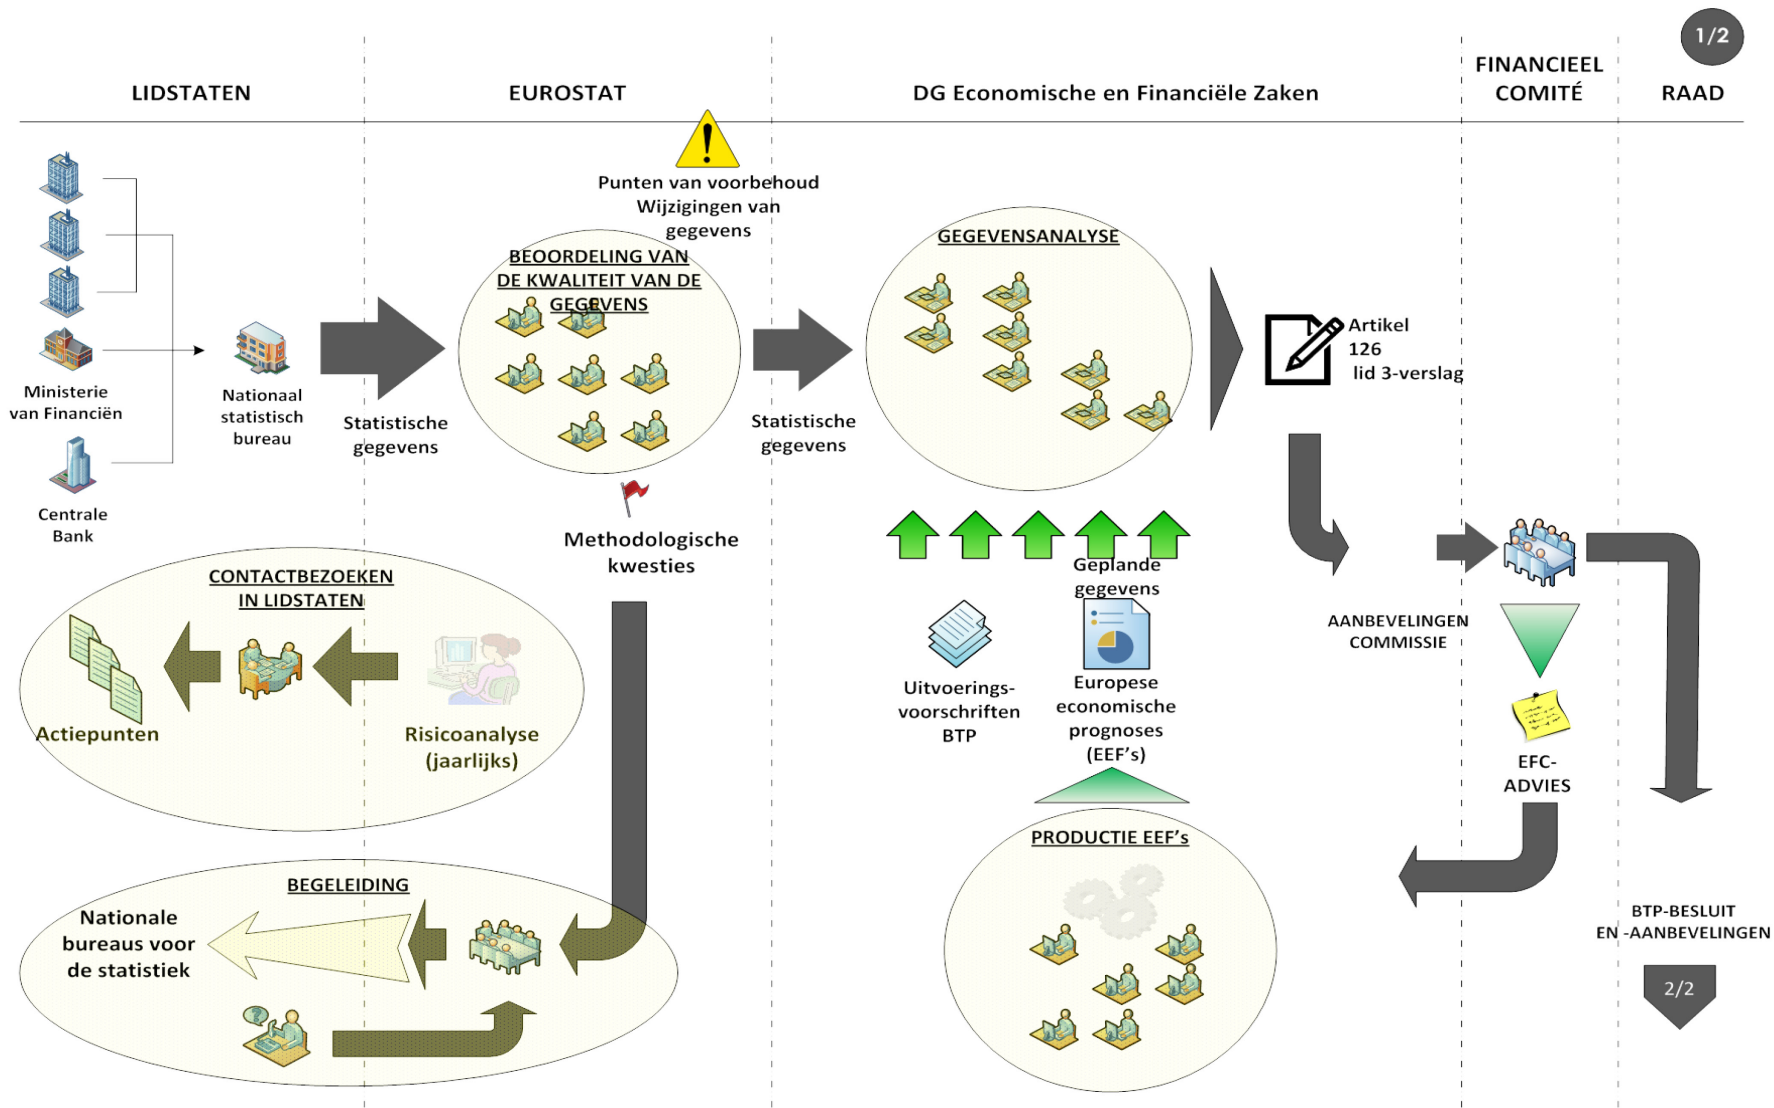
1/2

LIDSTATEN

EUROSTAT

DG Economische en Financiële Zaken

FINANCIEEL COMITÉ

RAAD

Punten van voorbehoud Wijzigingen van gegevens

Ministerie van Financiën

Centrale Bank

Nationaal statistisch bureau

Statistische gegevens

BEOORDELING VAN DE KWALITEIT VAN DE GEGEVENS

Statistische gegevens

GEGEVENSANALYSE

Artikel 126 lid 3-verslag

Methodologische kwesties

CONTACTBEZOEKEN IN LIDSTATEN

Actiepunten

Risicoanalyse (jaarlijks)

Geplande gegevens

Uitvoerings-voorschriften BTP

Europese economische prognoses (EEF's)

AANBEVELINGEN COMMISSIE

EFC-ADVIES

PRODUCTIE EEF's

BEGELEIDING

Nationale bureaus voor de statistiek

BTP-BESLUIT EN -AANBEVELINGEN

2/2